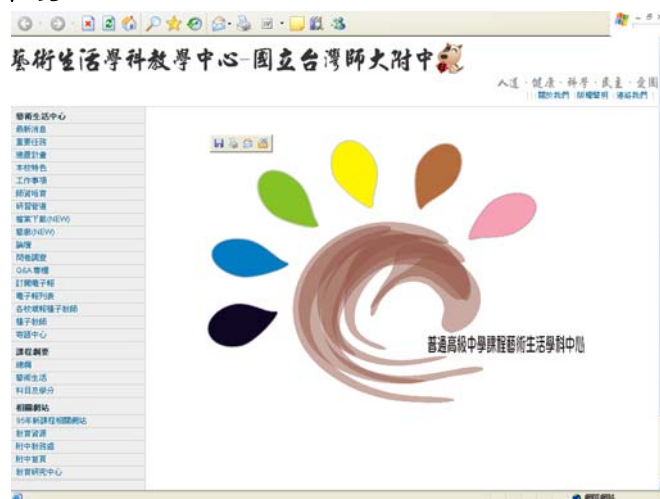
藝術生活學科教學中心–國立台灣師大附中

人道．健康．科學．民主．愛國
關於我們 | 版權聲明 | 連絡我們

藝術生活中心
最新消息
重要任務
推展計畫
本校特色
工作事項
師資培育
研習營運
檔案下載(NEW)
藝廊(NEW)
論壇
問卷調查
Q&A專欄
訂閱電子報
電子報列表
各校課程種子教師
種子教師
前進中心

課程綱要
總綱
藝術生活
科目及學分

相關網站
95年新課程相關網站
教育資源
附中教務處
附中教育
教育研究中心

普通高級中學課程藝術生活學科中心